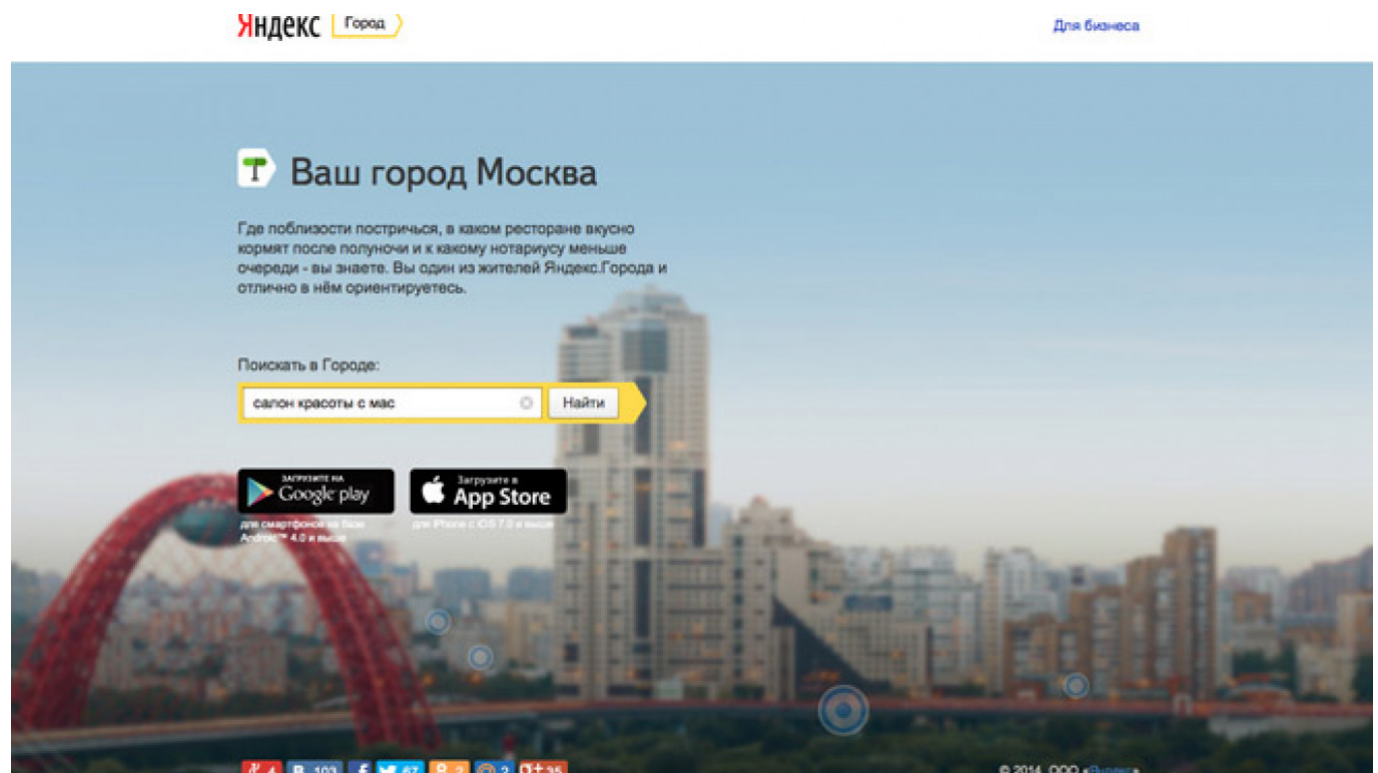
Яндекс Город

Для бизнеса

Ваш город Москва

Где поблизости постричься, в каком ресторане вкусно кормят после полуночи и к какому нотариусу меньше очереди - вы знаете. Вы один из жителей Яндекс.Города и отлично в нём ориентируетесь.

Поискать в Городе:

салон красоты с мас

Найти

Загрузите на Google play

для смартфонов на базе Android™ 4.0 и выше

Загрузите в App Store

для iPhone с iOS 7.0 и выше

4 103 67 2 2 35

© 2014, ООО «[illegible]»